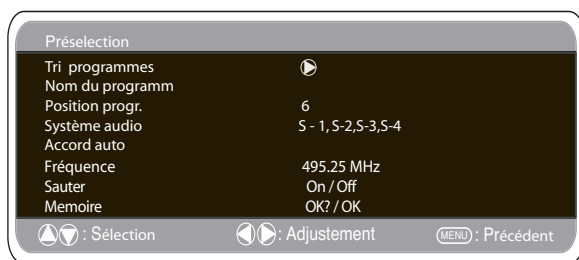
Préselection

| | |
|---|---|
| Tri programmes | |
| Nom du programm | |
| Position progr. | 6 |
| Système audio | S - 1, S-2,S-3,S-4 |
| Accord auto | |
| Fréquence | 495.25 MHz |
| Sauter | On / Off |
| Memoire | OK? / OK |

: Sélection : Adjustement MENU : Précédent